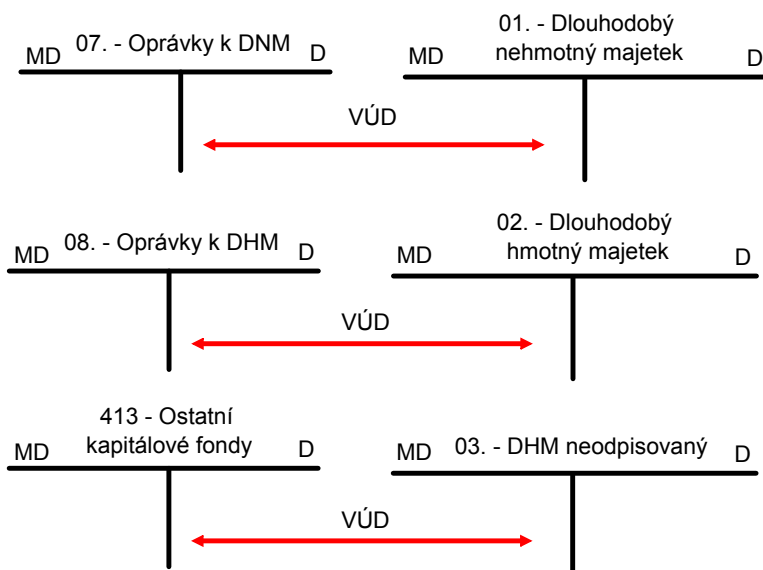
MD 07. - Oprávky k DNM D

MD 01. - Dlouhodobý nehmotný majetek D

VÚD

MD 08. - Oprávky k DHM D

MD 02. - Dlouhodobý hmotný majetek D

VÚD

MD 413 - Ostatní kapitálové fondy D

MD 03. - DHM neodpisovaný D

VÚD